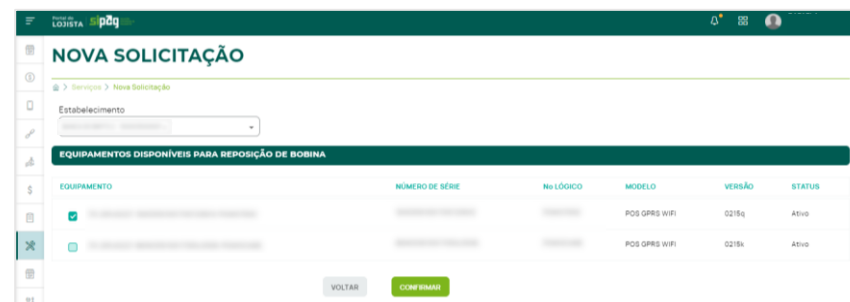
Portal do LOJISTA sipag

NOVA SOLICITAÇÃO

> Serviços > Nova Solicitação

Estabelecimento

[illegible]

EQUIPAMENTOS DISPONÍVEIS PARA REPOSIÇÃO DE BOBINA

| EQUIPAMENTO | NÚMERO DE SÉRIE | No LÓGICO | MODELO | VERSÃO | STATUS |
|---|---|---|---|---|---|
| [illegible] | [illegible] | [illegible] | POS GPRS WIFI | 0215q | Ativo |
| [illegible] | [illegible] | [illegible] | POS GPRS WIFI | 0215k | Ativo |

VOLTAR CONFIRMAR